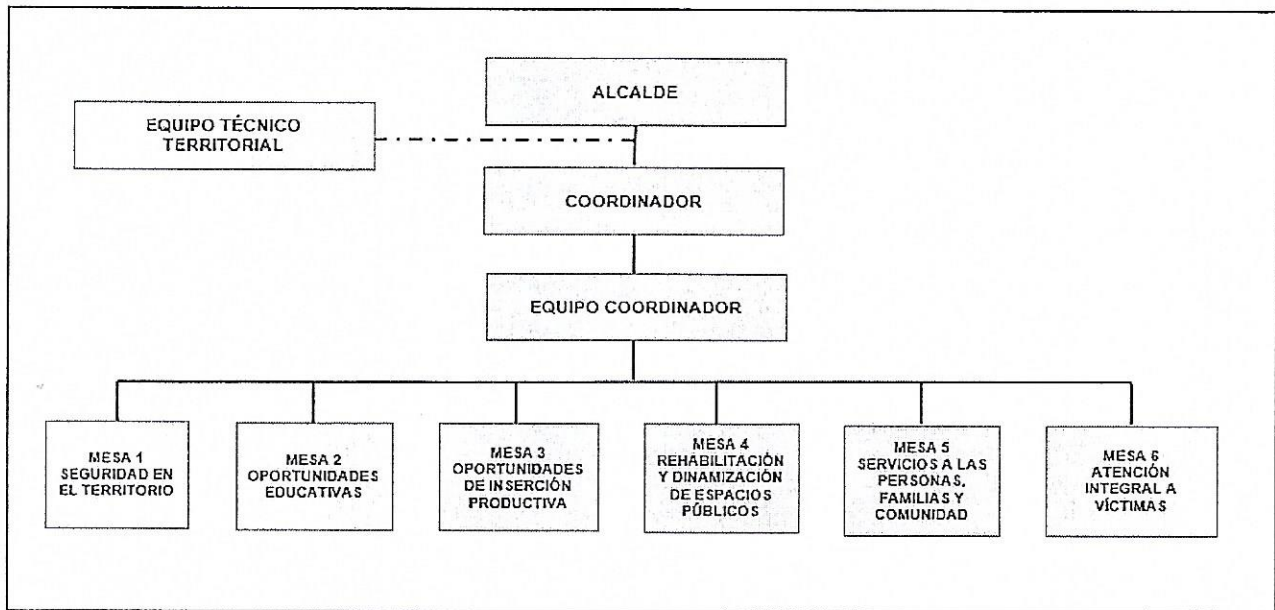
ALCALDE

EQUIPO TÉCNICO TERRITORIAL

COORDINADOR

EQUIPO COORDINADOR

MESA 1 SEGURIDAD EN EL TERRITORIO

MESA 2 OPORTUNIDADES EDUCATIVAS

MESA 3 OPORTUNIDADES DE INSERCIÓN PRODUCTIVA

MESA 4 REHABILITACIÓN Y DINAMIZACIÓN DE ESPACIOS PÚBLICOS

MESA 5 SERVICIOS A LAS PERSONAS, FAMILIAS Y COMUNIDAD

MESA 6 ATENCIÓN INTEGRAL A VÍCTIMAS